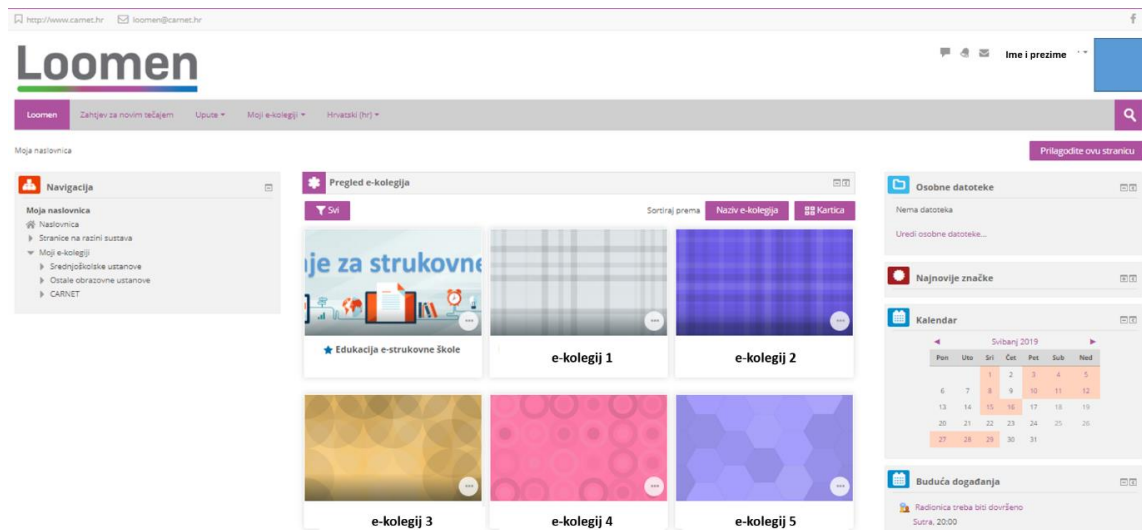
http://www.carnet.hr loomen@carnet.hr

Loomen

Ime i prezime

Loomen Zahtjev za novim tečajem Upute Moji e-kolegiji Hrvatski (hr)

Moja naslovnica

Prilagodite ovu stranicu

Navigacija

Moja naslovnica
Naslovnica
Stranice na razini sustava
Moji e-kolegiji
Srednjoškolske ustanove
Ostale obrazovne ustanove
CARNET

Pregled e-kolegija

Svi

Sortiraj prema Naziv e-kolegija Kartica

je za strukovne

Edukacija e-strukovne škole

e-kolegij 1

e-kolegij 2

e-kolegij 3

e-kolegij 4

e-kolegij 5

Osobne datoteke

Nema datoteka

Uredi osobne datoteke...

Najnovije značke

Kalendar

Svibanj 2019

| Pon | Uto | Sri | Čet | Pet | Sub | Ned |
|---|---|---|---|---|---|---|
| | | 1 | 2 | 3 | 4 | 5 |
| 6 | 7 | 8 | 9 | 10 | 11 | 12 |
| 13 | 14 | 15 | 16 | 17 | 18 | 19 |
| 20 | 21 | 22 | 23 | 24 | 25 | 26 |
| 27 | 28 | 29 | 30 | 31 | | |

Buduća događanja

Radionica treba biti dovršeno
Sutra, 20:00